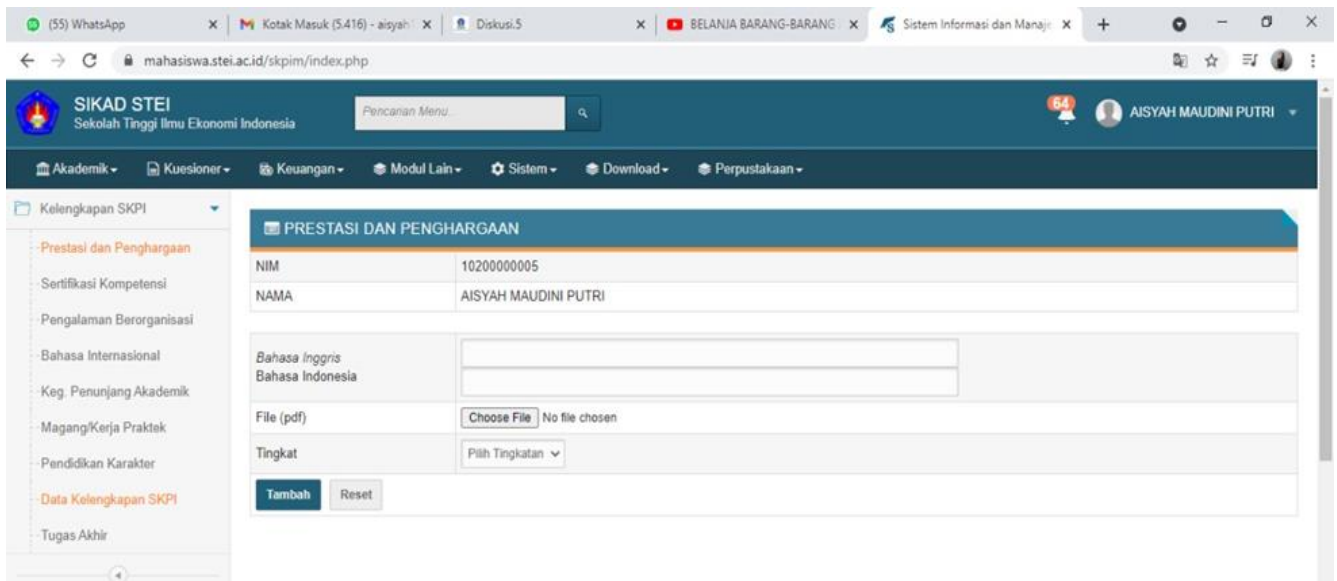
(55) WhatsApp | Kotak Masuk (5.416) - aisyah | Diskusi.5 | BELANJA BARANG-BARANG | Sistem Informasi dan Manaje

mahasiswa.stei.ac.id/skpim/index.php

SIKAD STEI
Sekolah Tinggi Ilmu Ekonomi Indonesia

Pencarian Menu..

64

AISYAH MAUDINI PUTRI

Akademik | Kuesioner | Keuangan | Modul Lain | Sistem | Download | Perpustakaan

Kelengkapan SKPI
Prestasi dan Penghargaan
Sertifikasi Kompetensi
Pengalaman Berorganisasi
Bahasa Internasional
Keg. Penunjang Akademik
Magang/Kerja Praktek
Pendidikan Karakter
Data Kelengkapan SKPI
Tugas Akhir

PRESTASI DAN PENGHARGAAN

| NIM | 10200000005 |
|---|---|
| NAMA | AISYAH MAUDINI PUTRI |

Bahasa Inggris
Bahasa Indonesia

File (pdf) Choose File No file chosen

Tingkat Pilih Tingkatan

Tambah Reset